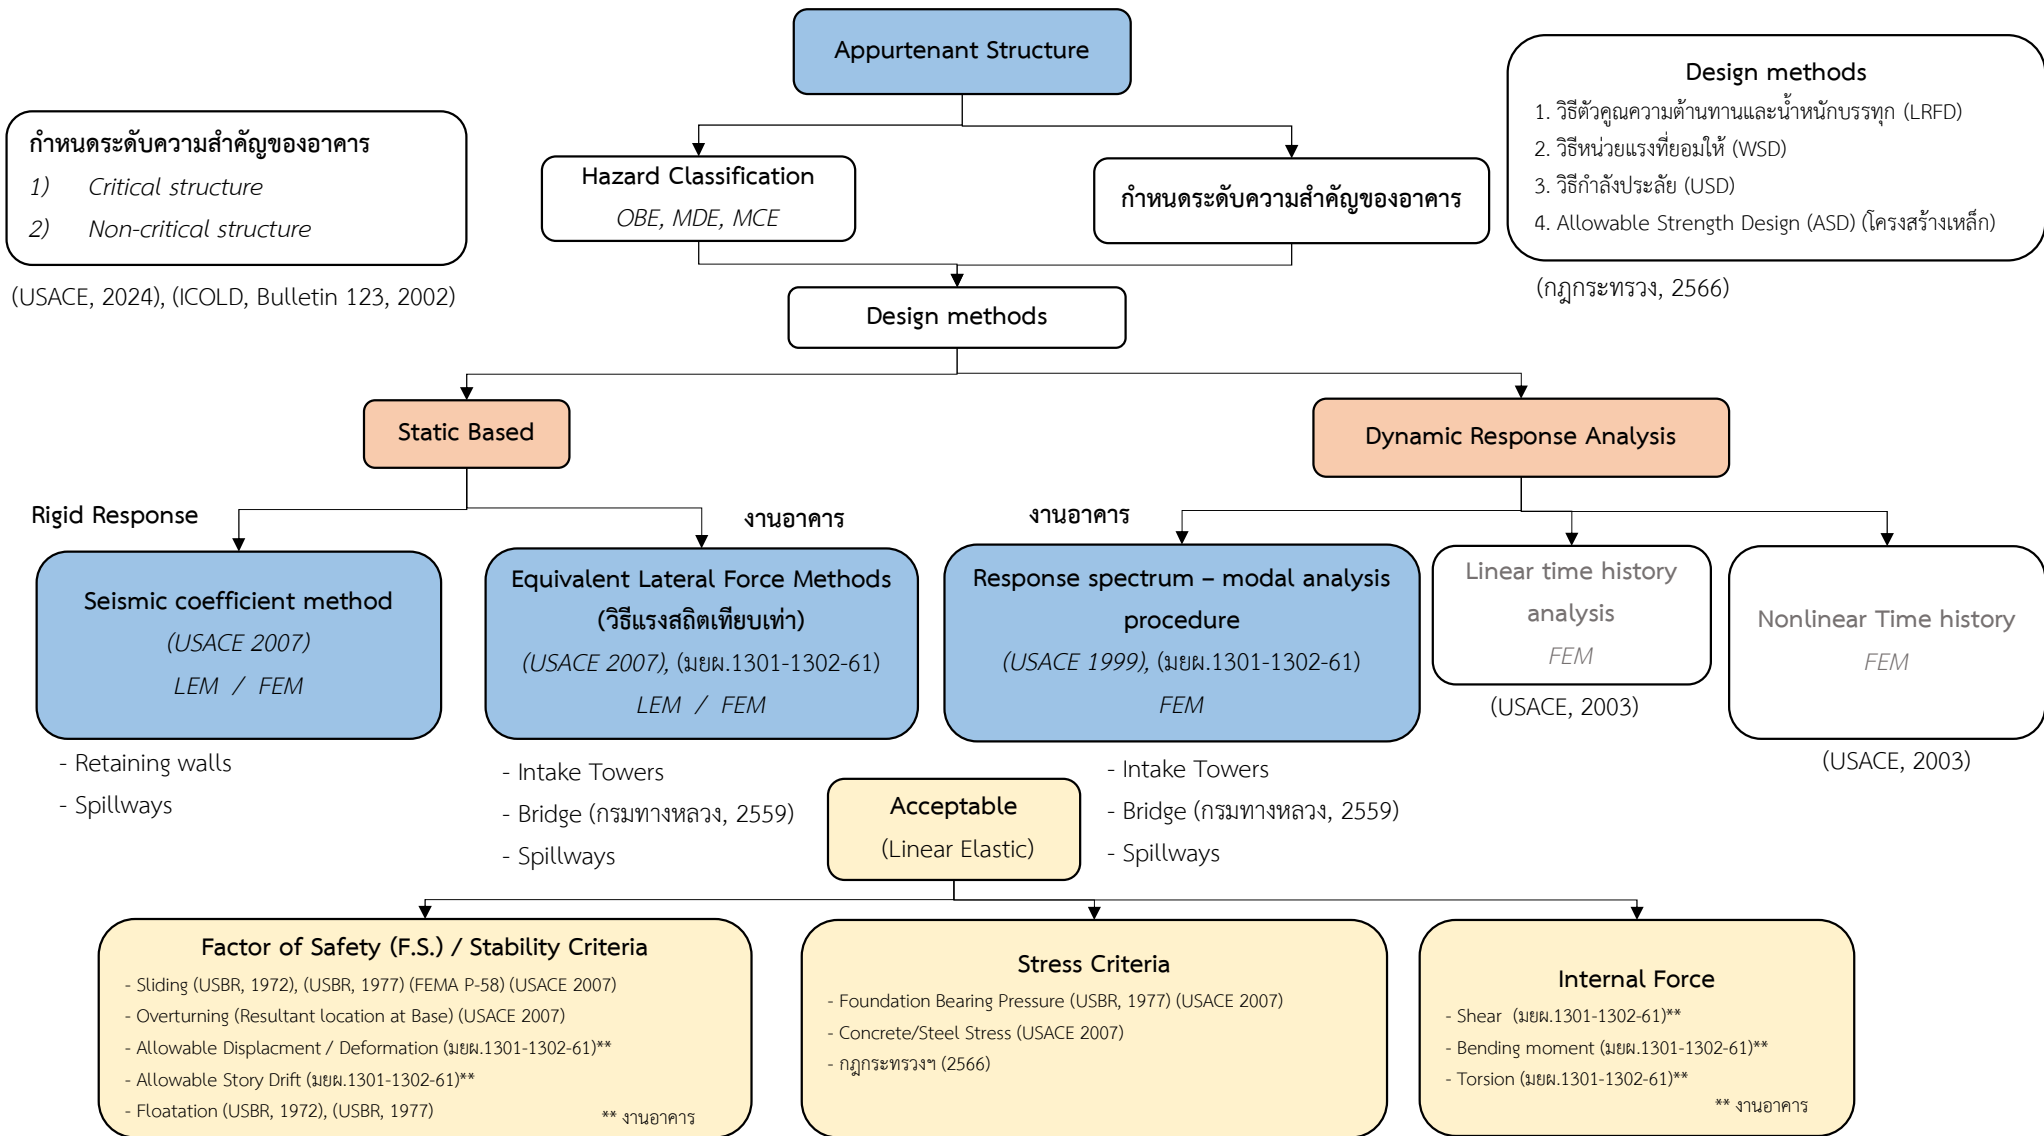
Appurtenant Structure

กำหนดระดับความสำคัญของอาคาร
1) Critical structure
2) Non-critical structure

(USACE, 2024), (ICOLD, Bulletin 123, 2002)

Hazard Classification
OBE, MDE, MCE

กำหนดระดับความสำคัญของอาคาร

Design methods
1. วิธีตัวคูณความต้านทานและน้ำหนักบรรทุก (LRFD)
2. วิธีหน่วยแรงที่ยอมให้ (WSD)
3. วิธีกำลังประลัย (USD)
4. Allowable Strength Design (ASD) (โครงสร้างเหล็ก)

(กฎกระทรวง, 2566)

Design methods

Static Based

Dynamic Response Analysis

Rigid Response

งานอาคาร

งานอาคาร

Seismic coefficient method
(USACE 2007)
LEM / FEM

Equivalent Lateral Force Methods (วิธีแรงสถิตเทียบเท่า)
(USACE 2007), (มยผ.1301-1302-61)
LEM / FEM

Response spectrum – modal analysis procedure
(USACE 1999), (มยผ.1301-1302-61)
FEM

Linear time history analysis
FEM

(USACE, 2003)

Nonlinear Time history
FEM

(USACE, 2003)

- Retaining walls
- Spillways

- Intake Towers
- Bridge (กรมทางหลวง, 2559)
- Spillways

Acceptable
(Linear Elastic)

- Intake Towers
- Bridge (กรมทางหลวง, 2559)
- Spillways

Factor of Safety (F.S.) / Stability Criteria
- Sliding (USBR, 1972), (USBR, 1977) (FEMA P-58) (USACE 2007)
- Overturning (Resultant location at Base) (USACE 2007)
- Allowable Displacment / Deformation (มยผ.1301-1302-61)**
- Allowable Story Drift (มยผ.1301-1302-61)**
- Floatation (USBR, 1972), (USBR, 1977)
** งานอาคาร

Stress Criteria
- Foundation Bearing Pressure (USBR, 1977) (USACE 2007)
- Concrete/Steel Stress (USACE 2007)
- กฎกระทรวงฯ (2566)

Internal Force
- Shear (มยผ.1301-1302-61)**
- Bending moment (มยผ.1301-1302-61)**
- Torsion (มยผ.1301-1302-61)**
** งานอาคาร